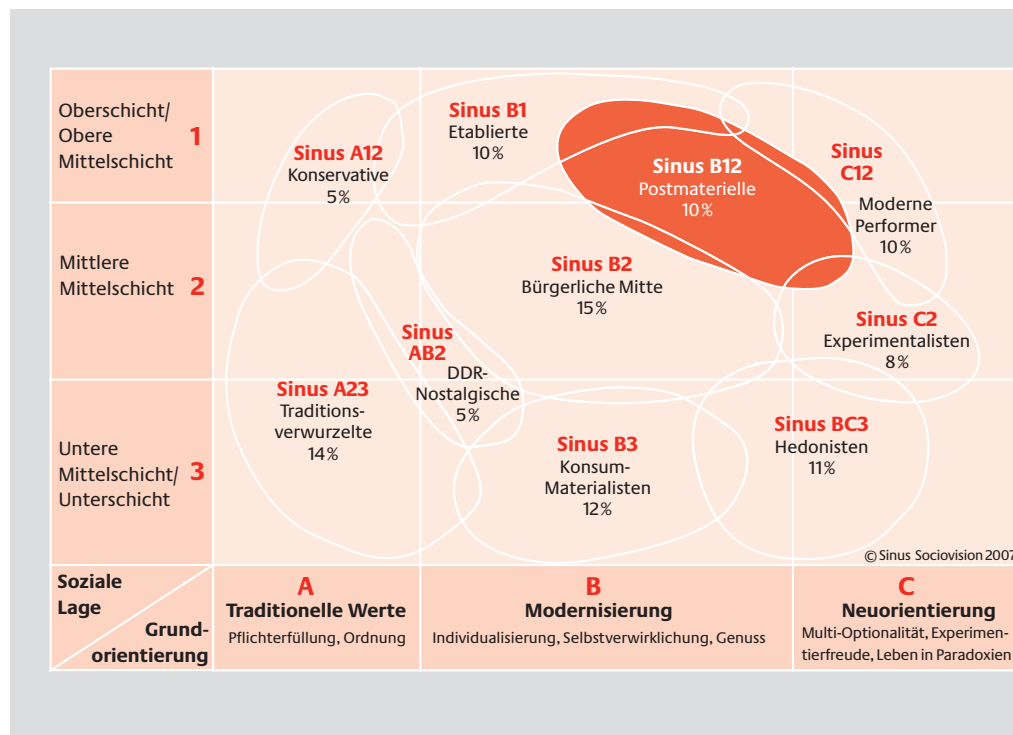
Oberschicht/ Obere Mittelschicht 1

Mittlere Mittelschicht 2

Untere Mittelschicht/ Unterschicht 3

Sinus A12
Konservative
5%

Sinus B1
Etablierte
10%

Sinus B12
Postmaterielle
10%

Sinus C12
Moderne Performer
10%

Sinus B2
Bürgerliche Mitte
15%

Sinus AB2
DDR-Nostalgische
5%

Sinus C2
Experimentalisten
8%

Sinus A23
Traditionsverwurzelte
14%

Sinus B3
Konsum-Materialisten
12%

Sinus BC3
Hedonisten
11%

© Sinus Sociovision 2007

Soziale Lage
Grundorientierung

A
Traditionelle Werte
Pflichterfüllung, Ordnung

B
Modernisierung
Individualisierung, Selbstverwirklichung, Genuss

C
Neuorientierung
Multi-Optionalität, Experimentierfreude, Leben in Paradoxien